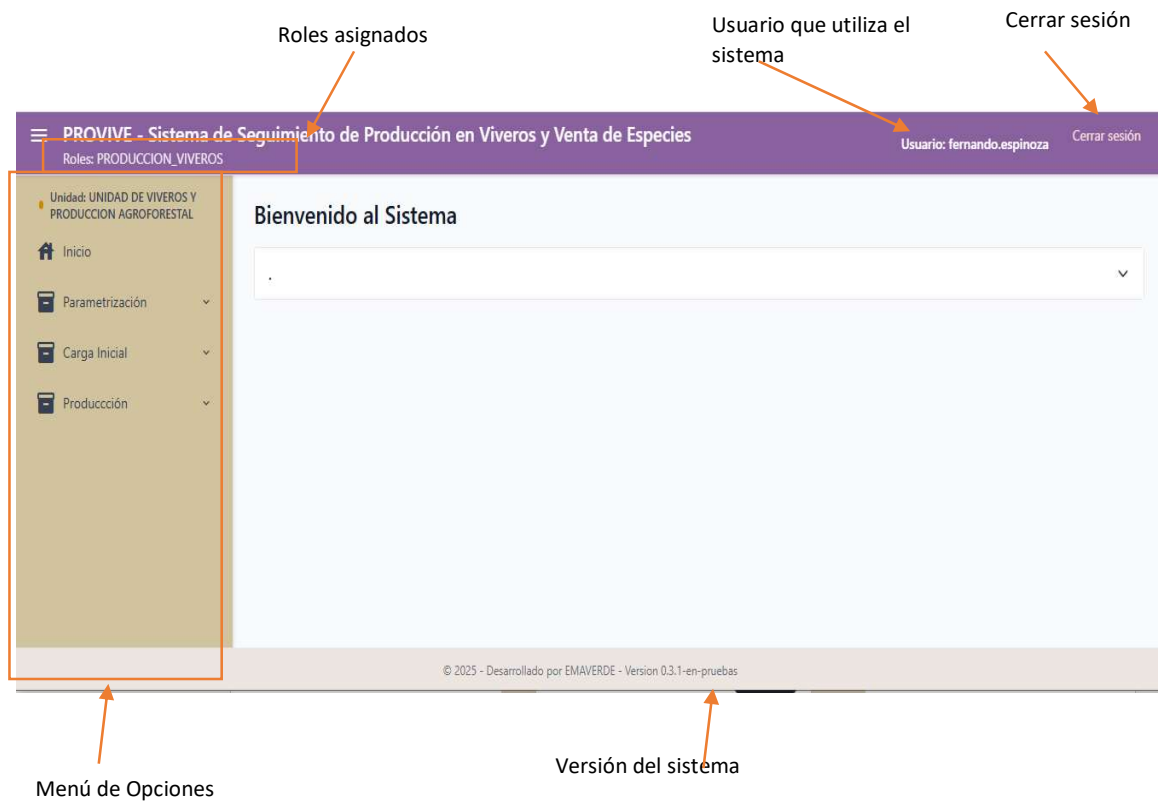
Roles asignados

Usuario que utiliza el sistema

Cerrar sesión

PROVIVE - Sistema de Seguimiento de Producción en Viveros y Venta de Especies
Roles: PRODUCCION_VIVEROS

Usuario: fernando.espinoza

Cerrar sesión

Unidad: UNIDAD DE VIVEROS Y PRODUCCION AGROFORESTAL

Inicio

Parametrización

Carga Inicial

Producción

Bienvenido al Sistema

.

© 2025 - Desarrollado por EMAVERDE - Version 0.3.1-en-pruebas

Menú de Opciones

Versión del sistema